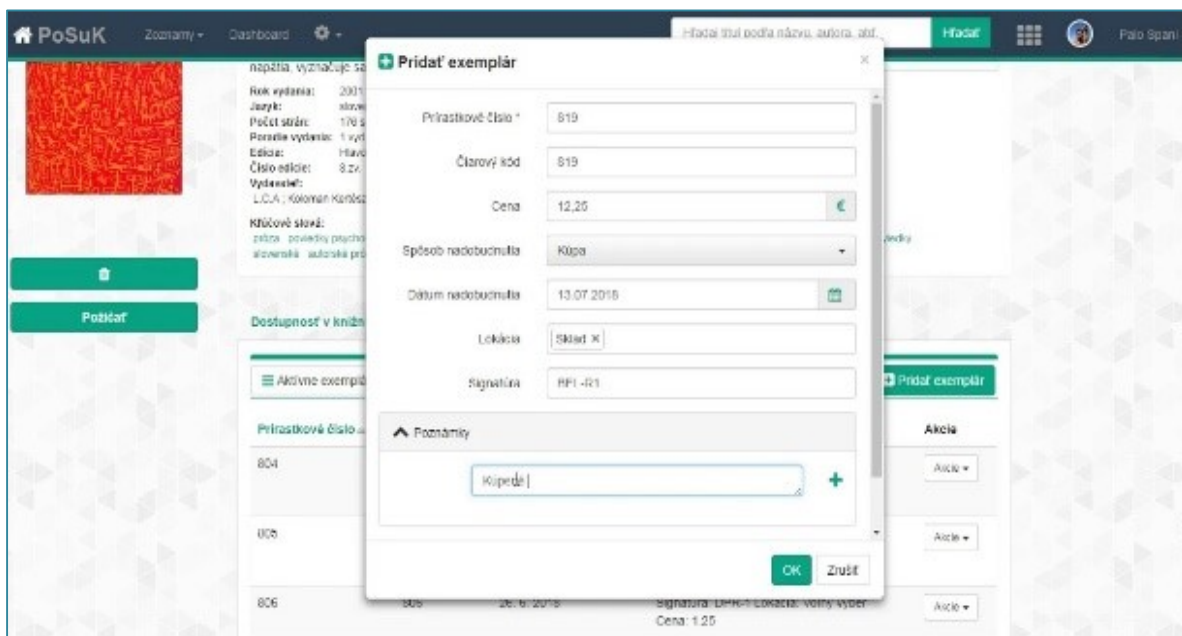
PoSuK Zoznamy Dashboard Hľadaj titul podľa názvu, autora, atď. Hľadať Palo Spani

napätia, vyznačuje sa

Rok vydania: 2001
Jazyk: slove
Počet strán: 176 s
Poradie vydania: 1 vyd
Edícia: Hlavo
Číslo edície: 8 zv.
Vydavateľ:
L.C.A ; Koloman Kertész

Kľúčové slová:
próza poviedky psycho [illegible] slovenská autorská pró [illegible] edky

Požičať

Dostupnosť v knižn

Aktívne exemplá

Pridať exemplár

Prírastkové číslo

Akcie

804
Akcie

805
Akcie

806 806 26. 6. 2016 Signatúra: DPR-1 Lokácia: Voľný výber Cena: 1.25
Akcie

Pridať exemplár

Prírastkové číslo * 819

Čiarový kód 819

Cena 12,25 €

Spôsob nadobudnutia Kúpa

Dátum nadobudnutia 13.07.2016

Lokácia Sklad ×

Signatúra BFI-R1

Poznámky

Kúpené |

OK Zrušiť